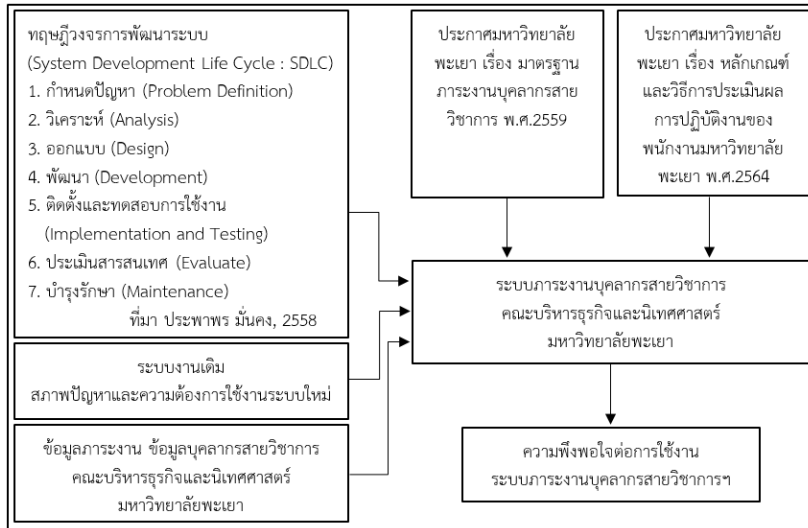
ทฤษฎีวงจรการพัฒนาระบบ
(System Development Life Cycle : SDLC)
1. กำหนดปัญหา (Problem Definition)
2. วิเคราะห์ (Analysis)
3. ออกแบบ (Design)
4. พัฒนา (Development)
5. ติดตั้งและทดสอบการใช้งาน (Implementation and Testing)
6. ประเมินสารสนเทศ (Evaluate)
7. บำรุงรักษา (Maintenance)
ที่มา ประพาพร มั่นคง, 2558

ประกาศมหาวิทยาลัยพะเยา เรื่อง มาตรฐานภาระงานบุคลากรสายวิชาการ พ.ศ.2559

ประกาศมหาวิทยาลัยพะเยา เรื่อง หลักเกณฑ์และวิธีการประเมินผลการปฏิบัติงานของพนักงานมหาวิทยาลัยพะเยา พ.ศ.2564

ระบบงานเดิม
สภาพปัญหาและความต้องการใช้งานระบบใหม่

ระบบภาระงานบุคลากรสายวิชาการ
คณะบริหารธุรกิจและนิเทศศาสตร์
มหาวิทยาลัยพะเยา

ข้อมูลภาระงาน ข้อมูลบุคลากรสายวิชาการ
คณะบริหารธุรกิจและนิเทศศาสตร์
มหาวิทยาลัยพะเยา

ความพึงพอใจต่อการใช้งาน
ระบบภาระงานบุคลากรสายวิชาการฯ